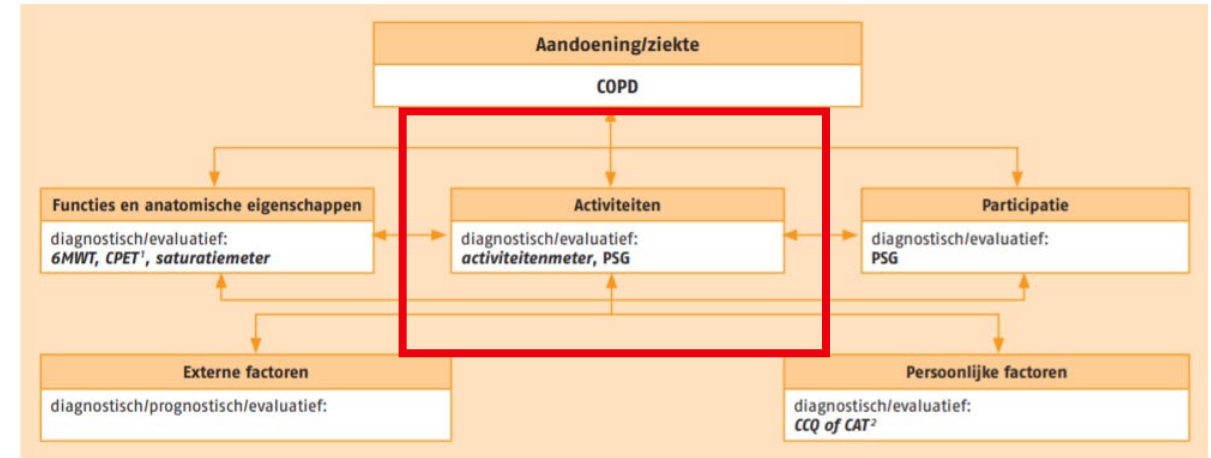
Aandoening/ziekte

COPD

Functies en anatomische eigenschappen

diagnostisch/evaluatief:
*6MWT, CPET$^1$, saturatiemeter*

Activiteiten

diagnostisch/evaluatief:
*activiteitenmeter*, PSG

Participatie

diagnostisch/evaluatief:
PSG

Externe factoren

diagnostisch/prognostisch/evaluatief:

Persoonlijke factoren

diagnostisch/evaluatief:
*CCQ of CAT$^2$*